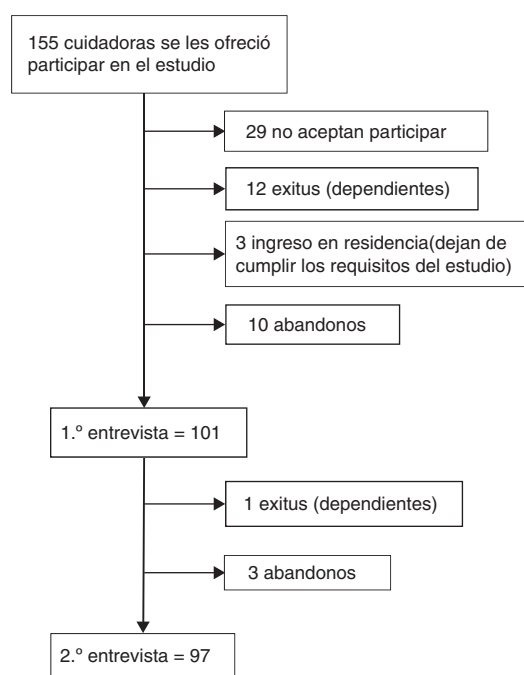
155 cuidadoras se les ofreció participar en el estudio

29 no aceptan participar

12 exitus (dependientes)

3 ingreso en residencia(dejan de cumplir los requisitos del estudio)

10 abandonos

1.º entrevista = 101

1 exitus (dependientes)

3 abandonos

2.º entrevista = 97